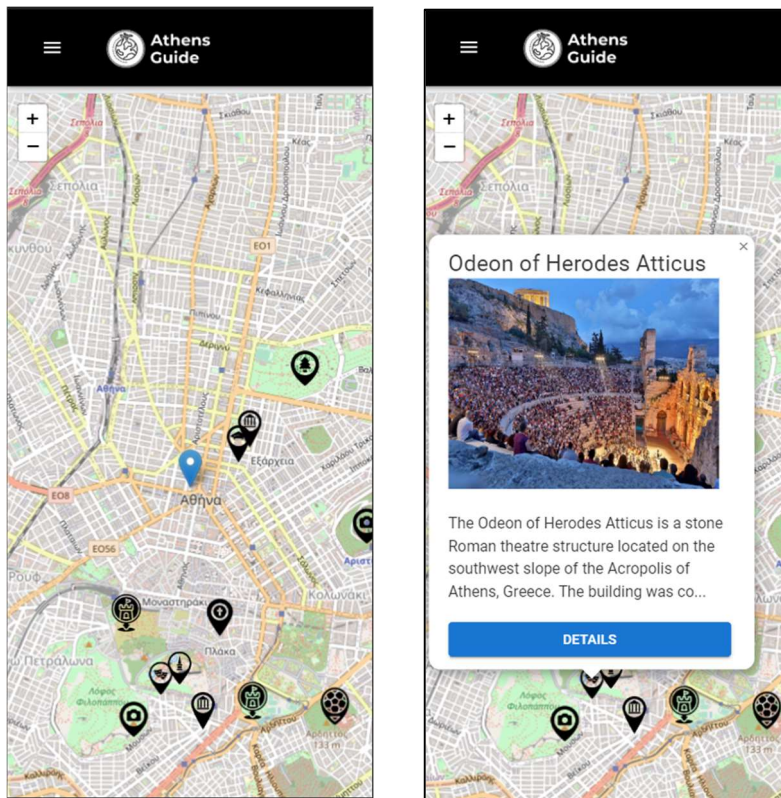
Athens Guide

+
−

Σεπόλια
Σεπόλια
ΕΟ1
Αθήνα
Εξάρχεια
Αθήνα
ΕΟ8
ΕΟ56
Μοναστηράκι
Πλάκα
Κολωνάκι
Πετράλωνα
Λόφος Φιλοπάππου
Αρδηττός 133 m

Athens Guide

+
−

×
Odeon of Herodes Atticus

The Odeon of Herodes Atticus is a stone Roman theatre structure located on the southwest slope of the Acropolis of Athens, Greece. The building was co...

DETAILS